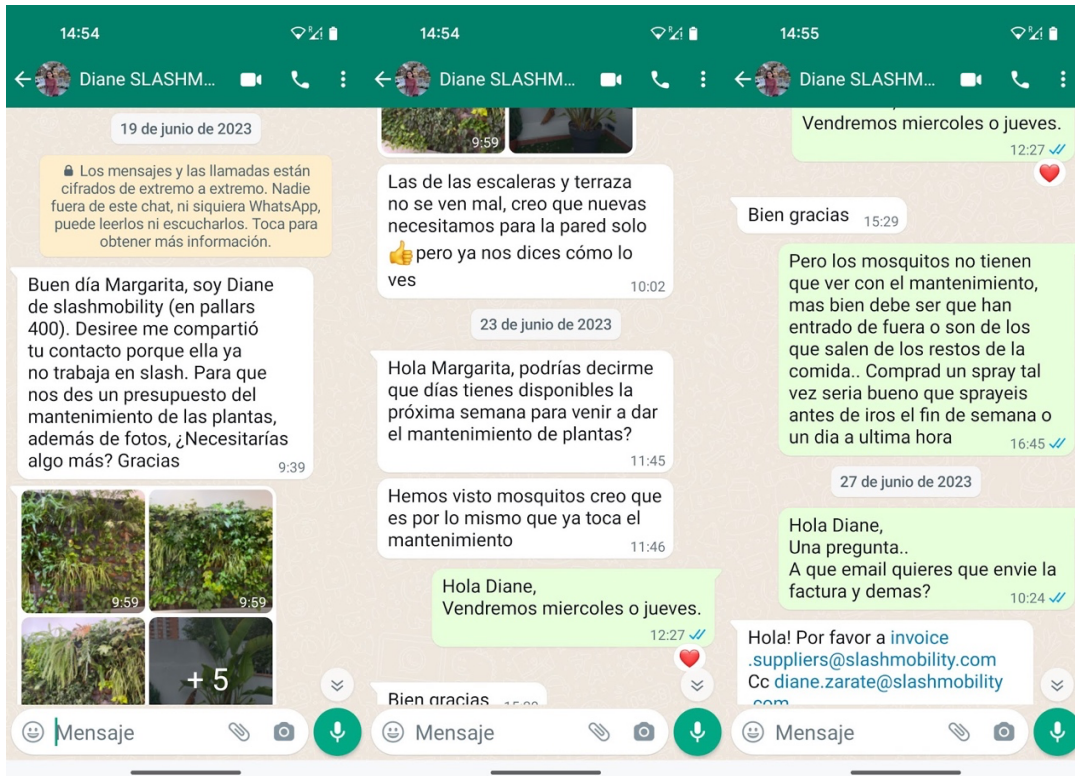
14:54

Diane SLASHM...

19 de junio de 2023

🔒 Los mensajes y las llamadas están cifrados de extremo a extremo. Nadie fuera de este chat, ni siquiera WhatsApp, puede leerlos ni escucharlos. Toca para obtener más información.

Buen día Margarita, soy Diane de slashmobility (en pallars 400). Desiree me compartió tu contacto porque ella ya no trabaja en slash. Para que nos des un presupuesto del mantenimiento de las plantas, además de fotos, ¿Necesitarías algo más? Gracias 9:39

9:59 9:59

+ 5

Mensaje

14:54

Diane SLASHM...

9:59

Las de las escaleras y terraza no se ven mal, creo que nuevas necesitamos para la pared solo 👍pero ya nos dices cómo lo ves 10:02

23 de junio de 2023

Hola Margarita, podrías decirme que días tienes disponibles la próxima semana para venir a dar el mantenimiento de plantas? 11:45

Hemos visto mosquitos creo que es por lo mismo que ya toca el mantenimiento 11:46

Hola Diane,
Vendremos miercoles o jueves. 12:27

Bien gracias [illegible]

Mensaje

14:55

Diane SLASHM...

Vendremos miercoles o jueves. 12:27

Bien gracias 15:29

Pero los mosquitos no tienen que ver con el mantenimiento, mas bien debe ser que han entrado de fuera o son de los que salen de los restos de la comida.. Comprad un spray tal vez seria bueno que sprayeis antes de iros el fin de semana o un dia a ultima hora 16:45

27 de junio de 2023

Hola Diane,
Una pregunta..
A que email quieres que envie la factura y demas? 10:24

Hola! Por favor a invoice.suppliers@slashmobility.com
Cc diane.zarate@slashmobility.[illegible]

Mensaje